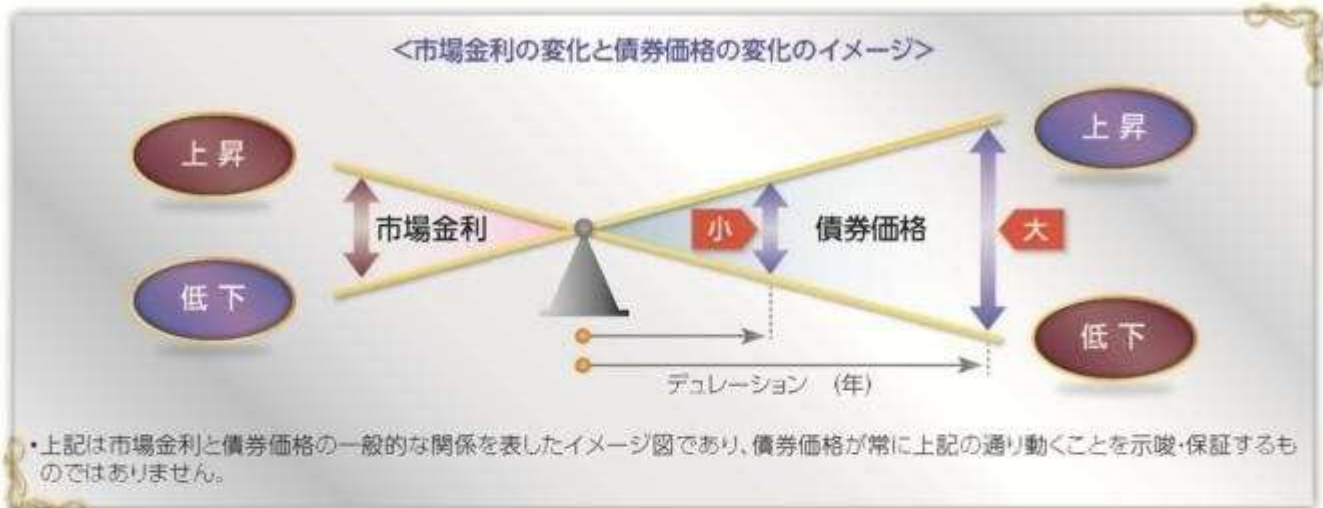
<市場金利の変化と債券価格の変化のイメージ>

上 昇

市場金利

低 下

小

債券価格

大

上 昇

低 下

デュレーション (年)

・上記は市場金利と債券価格の一般的な関係を表したイメージ図であり、債券価格が常に上記の通り動くことを示唆・保証するものではありません。